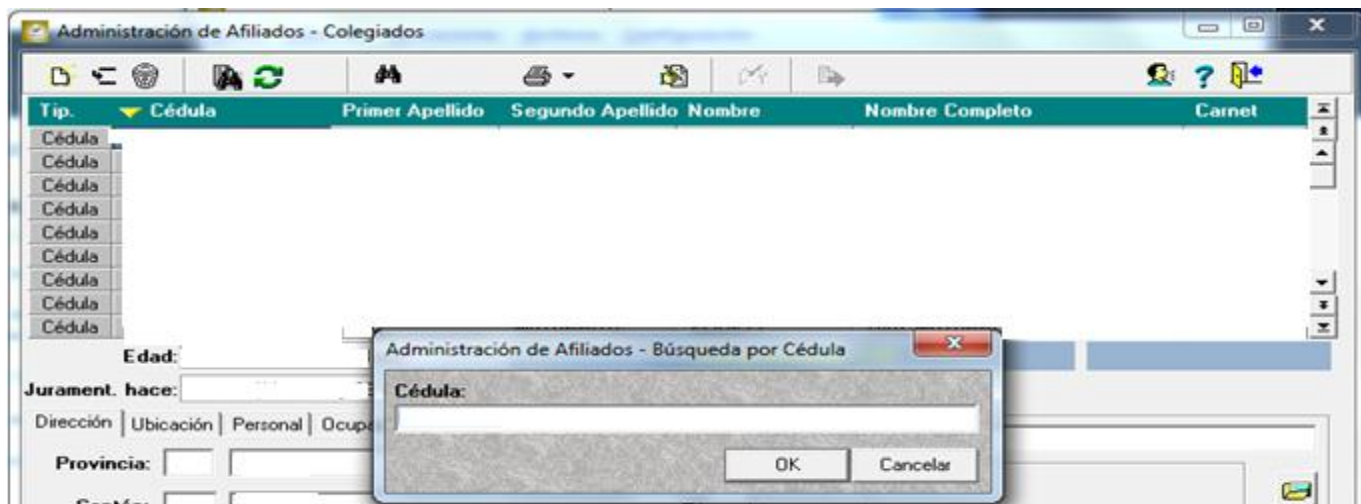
Administración de Afiliados - Colegiados

| Tip. | Cédula | Primer Apellido | Segundo Apellido | Nombre | Nombre Completo | Carnet |
|---|---|---|---|---|---|---|
| Cédula | | | | | | |
| Cédula | | | | | | |
| Cédula | | | | | | |
| Cédula | | | | | | |
| Cédula | | | | | | |
| Cédula | | | | | | |
| Cédula | | | | | | |
| Cédula | | | | | | |
| Cédula | | | | | | |

Edad:
Jurament. hace:
Dirección | Ubicación | Personal | Ocup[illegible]
Provincia:
Cantón:

Administración de Afiliados - Búsqueda por Cédula
Cédula:
OK
Cancelar